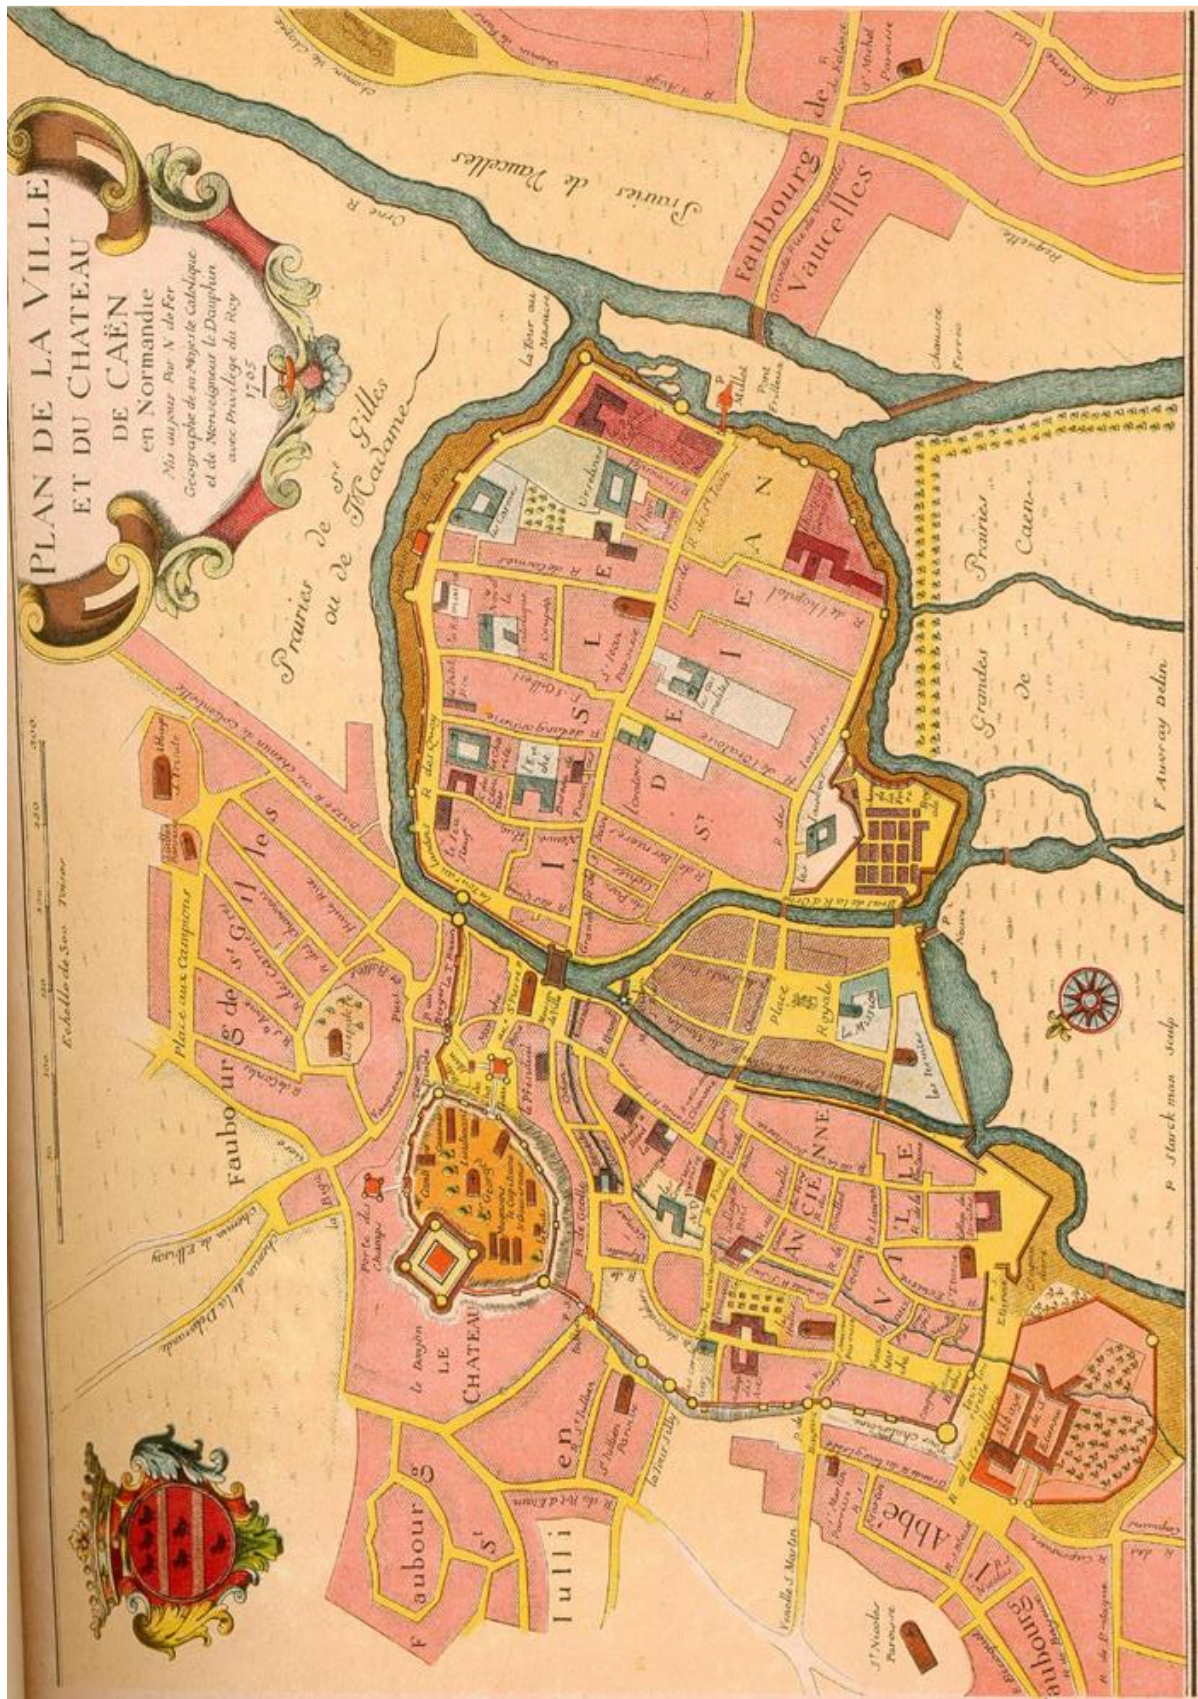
PLAN DE LA VILLE ET DU CHATEAU DE CAËN en Normandie
Mis au jour Par N. de Fer Geographe de sa Majesté Catolique et de Monseigneur le Dauphin avec Privilege du Roy 1705

Echelle de 300 Toises
50 100 150 200 250 300

Prairies de St. Gilles ou de Madame

Prairies de Vaucelles

Faubourg de Vaucelles

Grandes Prairies de Caen

Faubourg de St. Gilles

Place aux Campons

LE CHATEAU

Le Donjon

Porte des Champs

ISLE St. JEAN

place Royale

ANCIENNE VILLE

Faubourg St. Julien

Faubourg l'Abbe

Abbaye de St. Estienne

Abbaye de la Trinité

La Tour au Marmier

Orne R.

Chaussee Ferree

St. Michel Paroisse

St. Jean Paroisse

St. Julien Paroisse

St. Martin Paroisse

St. Nicolas Paroisse

Vaucelle St. Martin

la Tour Ssly

R. de l'hopital

R. des Quays

R. des Carmes

Grande Rue

Les Jesuites

P. Millet

Pont Frilleux

P. de Bayeux

Chemin de la Delivrande

Chemin de Falaise

P. Starckman Sculp

F. Auvray Delin

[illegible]